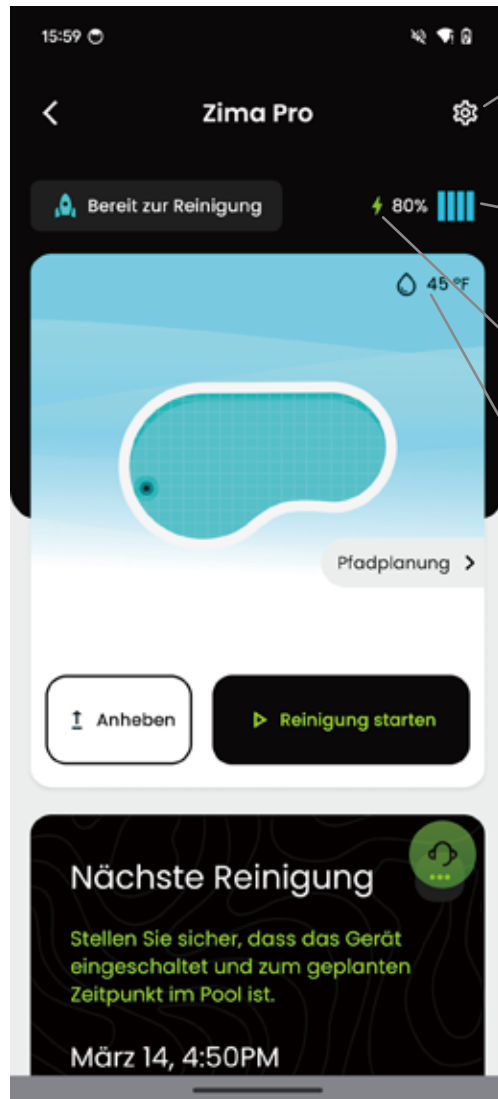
15:59

Zima Pro

Bereit zur Reinigung

80%

45 °F

Pfadplanung >

Anheben

Reinigung starten

Nächste Reinigung

Stellen Sie sicher, dass das Gerät eingeschaltet und zum geplanten Zeitpunkt im Pool ist.

März 14, 4:50PM